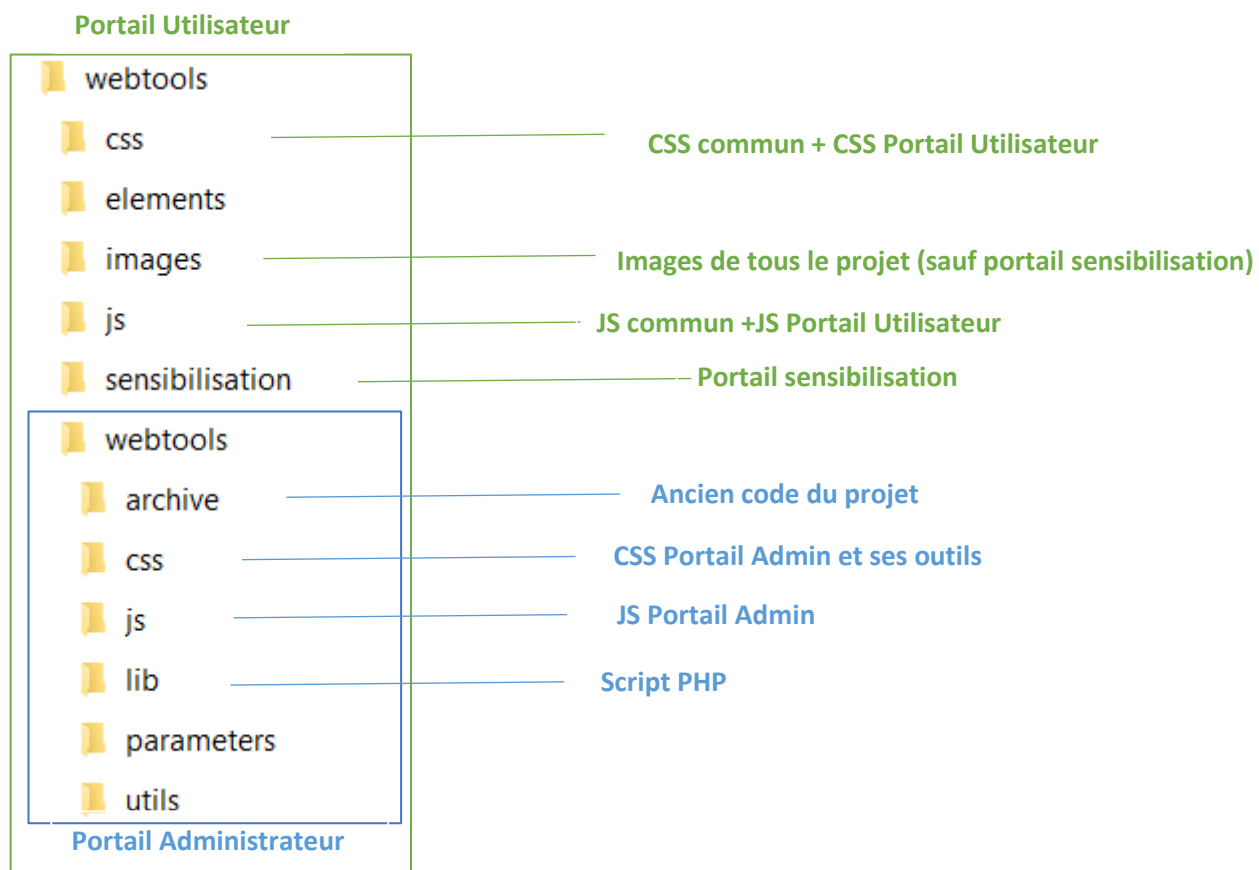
Portail Utilisateur

webtools

css

CSS commun + CSS Portail Utilisateur

elements

images

Images de tous le projet (sauf portail sensibilisation)

js

JS commun +JS Portail Utilisateur

sensibilisation

Portail sensibilisation

webtools

archive

Ancien code du projet

css

CSS Portail Admin et ses outils

js

JS Portail Admin

lib

Script PHP

parameters

utils

Portail Administrateur